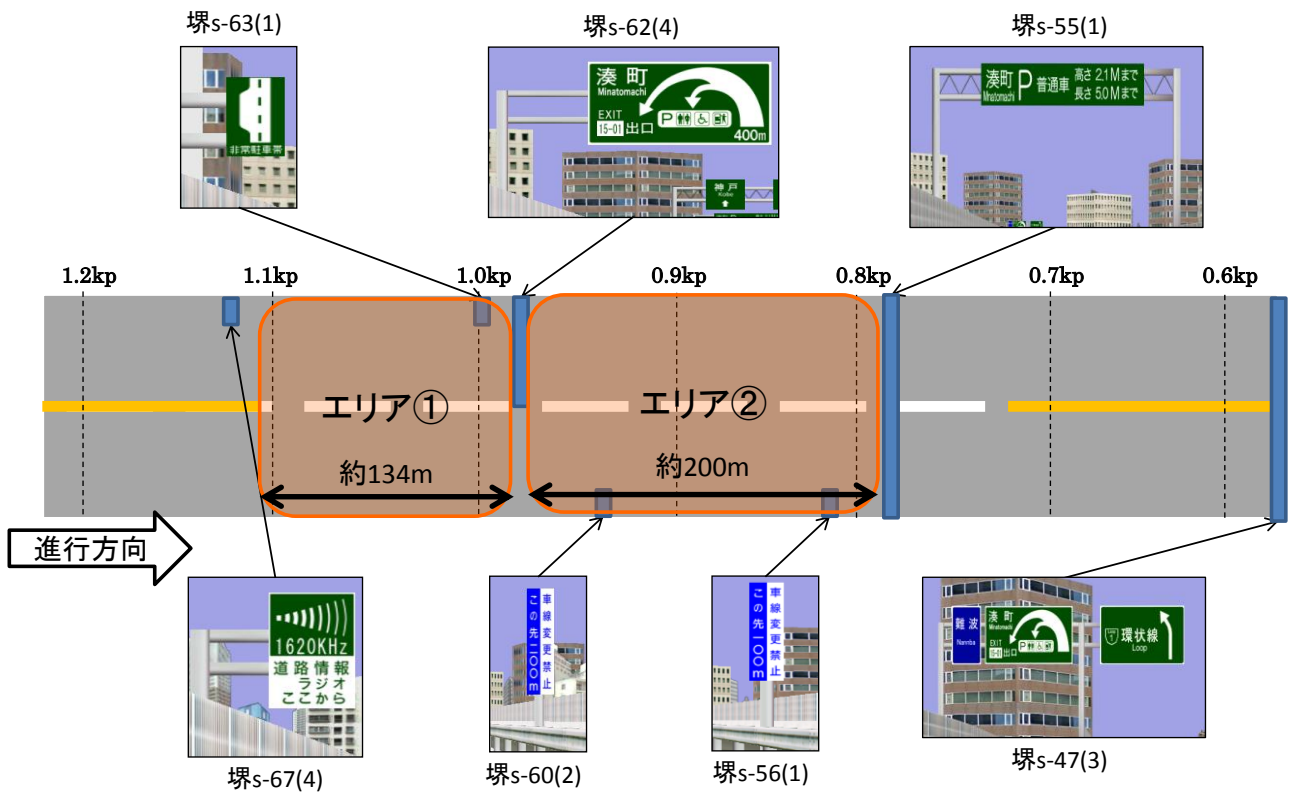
堺s-63(1)

非常駐車帯

堺s-62(4)

湊 町
Minatomachi
EXIT
15-01 出口
P
400m
神 戸
Kobe

堺s-55(1)

湊町
Minatomachi
P 普通車
高さ 2.1Mまで
長さ 5.0Mまで

1.2kp
1.1kp
1.0kp
0.9kp
0.8kp
0.7kp
0.6kp

エリア①
約134m

エリア②
約200m

進行方向

1620KHz
道路情報
ラジオ
ここから

堺s-67(4)

この先一〇〇m
車線変更禁止

堺s-60(2)

この先一〇〇m
車線変更禁止

堺s-56(1)

難 波
Namba
湊 町
Minatomachi
EXIT
15-01 出口
P
環状線
Loop

堺s-47(3)